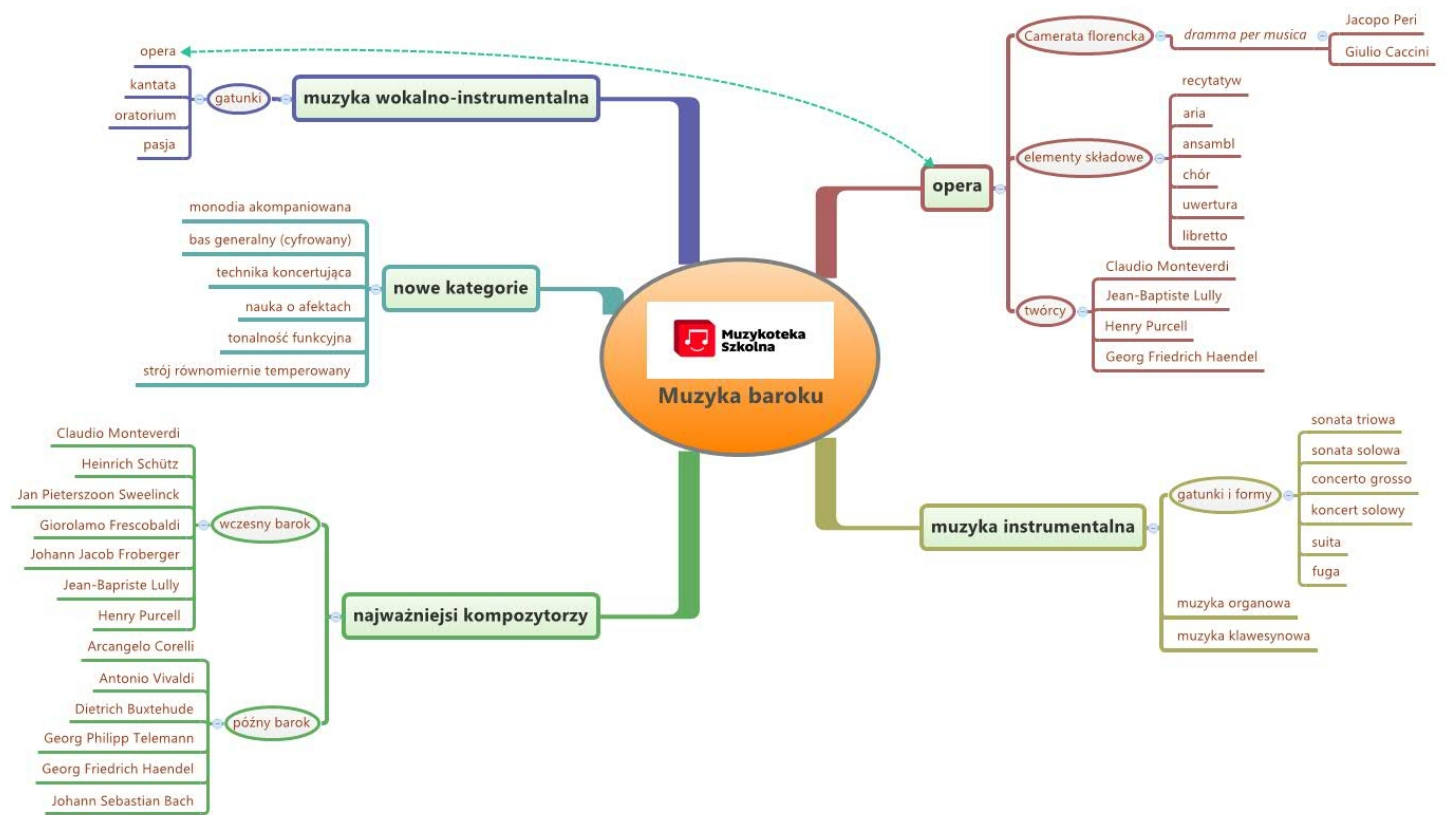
Muzykoteka Szkolna

Muzyka baroku

muzyka wokalno-instrumentalna
gatunki
opera
kantata
oratorium
pasja

nowe kategorie
monodia akompaniowana
bas generalny (cyfrowany)
technika koncertująca
nauka o afektach
tonalność funkcyjna
strój równomiernie temperowany

najważniejsi kompozytorzy
wczesny barok
Claudio Monteverdi
Heinrich Schütz
Jan Pieterszoon Sweelinck
Giorolamo Frescobaldi
Johann Jacob Froberger
Jean-Bapriste Lully
Henry Purcell
późny barok
Arcangelo Corelli
Antonio Vivaldi
Dietrich Buxtehude
Georg Philipp Telemann
Georg Friedrich Haendel
Johann Sebastian Bach

opera
Camerata florencka
dramma per musica
Jacopo Peri
Giulio Caccini
elementy składowe
recytatyw
aria
ansambl
chór
uwertura
libretto
twórcy
Claudio Monteverdi
Jean-Baptiste Lully
Henry Purcell
Georg Friedrich Haendel

muzyka instrumentalna
gatunki i formy
sonata triowa
sonata solowa
concerto grosso
koncert solowy
suita
fuga
muzyka organowa
muzyka klawesynowa